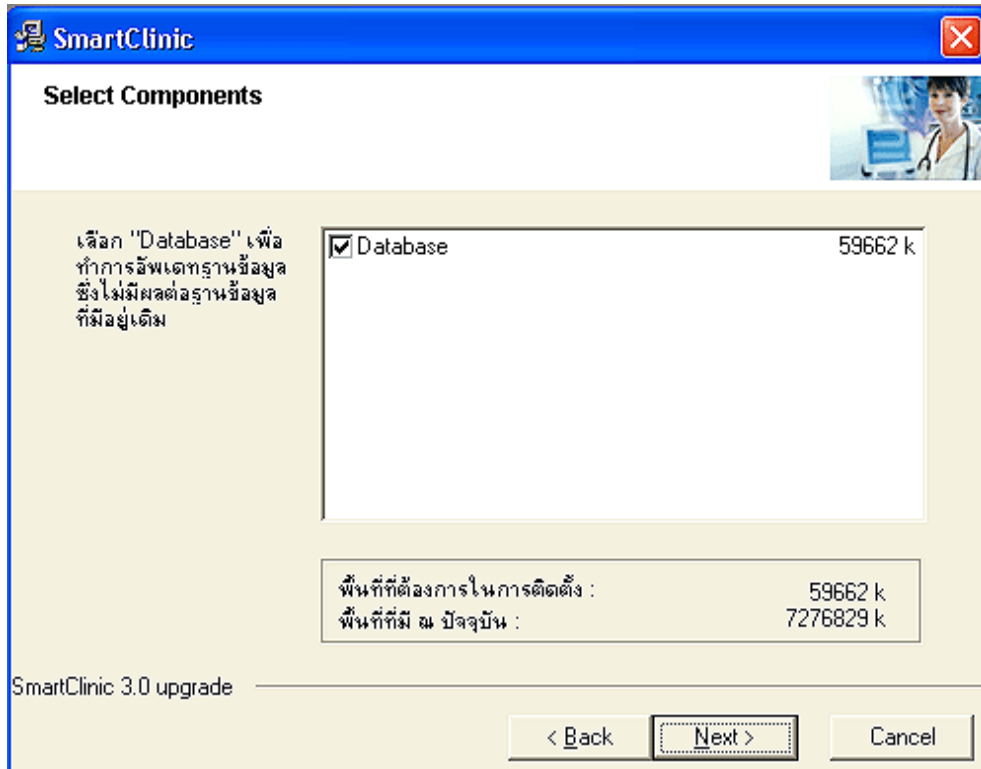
SmartClinic

Select Components

เลือก "Database" เพื่อทำการอัพเดทฐานข้อมูล ซึ่งไม่มีผลต่อฐานข้อมูลที่มีอยู่เดิม

Database 59662 k

พื้นที่ที่ต้องการในการติดตั้ง : 59662 k
พื้นที่ที่มี ณ ปัจจุบัน : 7276829 k

SmartClinic 3.0 upgrade

< Back
Next >
Cancel